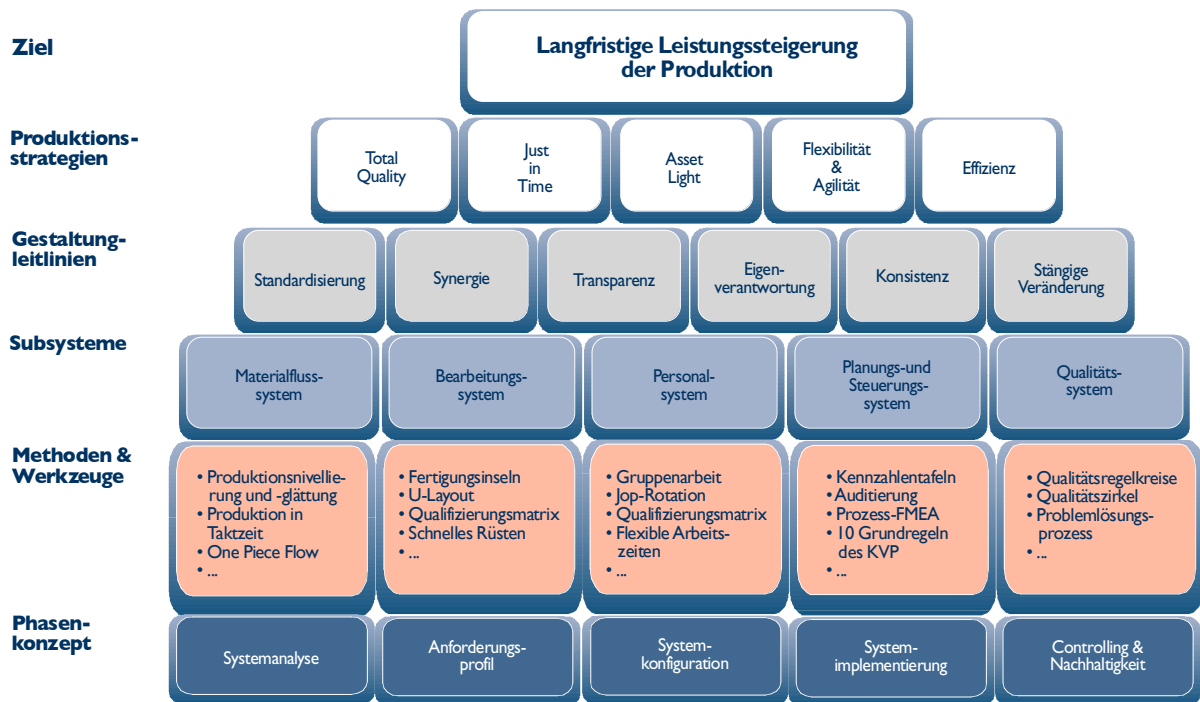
Ziel

Langfristige Leistungssteigerung der Produktion

Produktions-strategien

Total Quality

Just in Time

Asset Light

Flexibilität & Agilität

Effizienz

Gestaltung-leitlinien

Standardisierung

Synergie

Transparenz

Eigen-verantwortung

Konsistenz

Stängige Veränderung

Subsysteme

Materialfluss-system

Bearbeitungs-system

Personal-system

Planungs-und Steuerungs-system

Qualitäts-system

Methoden & Werkzeuge

• Produktionsnivellierung und -glättung
• Produktion in Taktzeit
• One Piece Flow
• ...

• Fertigungsinseln
• U-Layout
• Qualifizierungsmatrix
• Schnelles Rüsten
• ...

• Gruppenarbeit
• Jop-Rotation
• Qualifizierungsmatrix
• Flexible Arbeits-zeiten
• ...

• Kennzahlentafeln
• Auditierung
• Prozess-FMEA
• 10 Grundregeln des KVP
• ...

• Qualitätsregelkreise
• Qualitätszirkel
• Problemlösungs-prozess
• ...

Phasen-konzept

Systemanalyse

Anforderungs-profil

System-konfiguration

System-implementierung

Controlling & Nachhaltigkeit